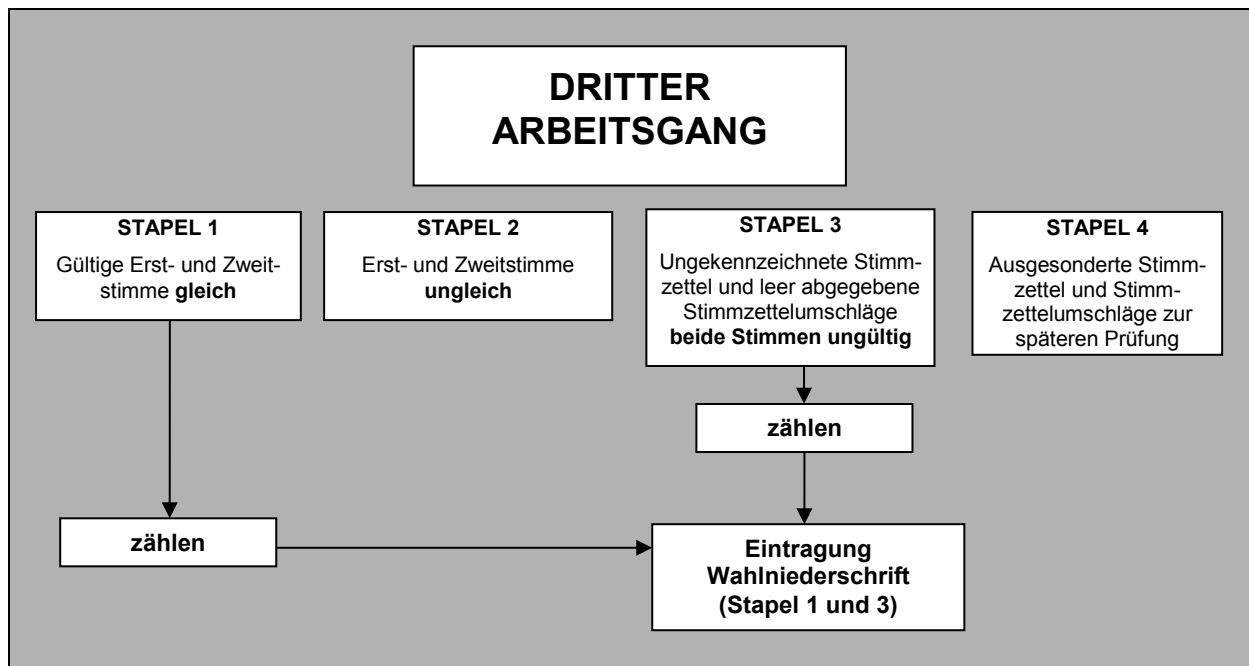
DRITTER ARBEITSGANG

STAPEL 1

Gültige Erst- und Zweitstimme gleich

STAPEL 2

Erst- und Zweitstimme ungleich

STAPEL 3

Ungekennzeichnete Stimmzettel und leer abgegebene Stimmzettelumschläge beide Stimmen ungültig

STAPEL 4

Ausgesonderte Stimmzettel und Stimmzettelumschläge zur späteren Prüfung

zählen

zählen

Eintragung Wahlniederschrift (Stapel 1 und 3)